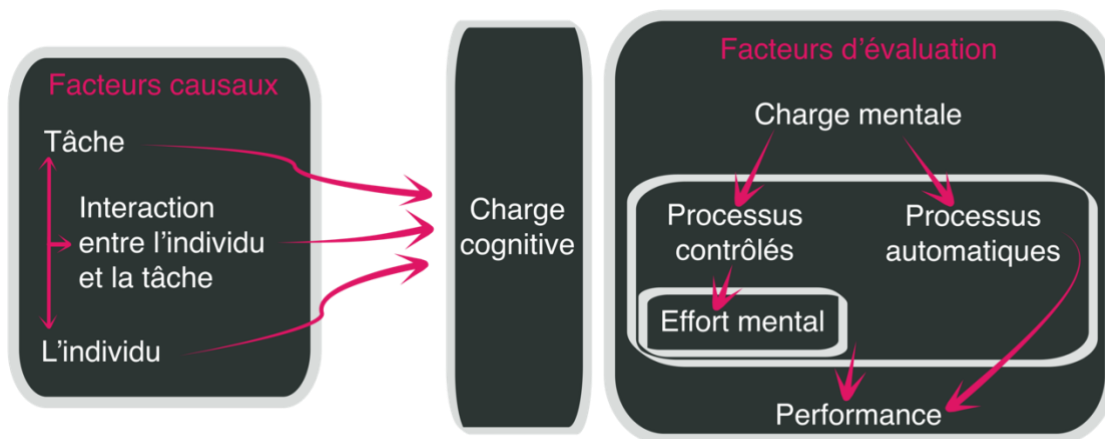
Facteurs causaux

Tâche

Interaction entre l'individu et la tâche

L'individu

Charge cognitive

Facteurs d'évaluation

Charge mentale

Processus contrôlés

Processus automatiques

Effort mental

Performance